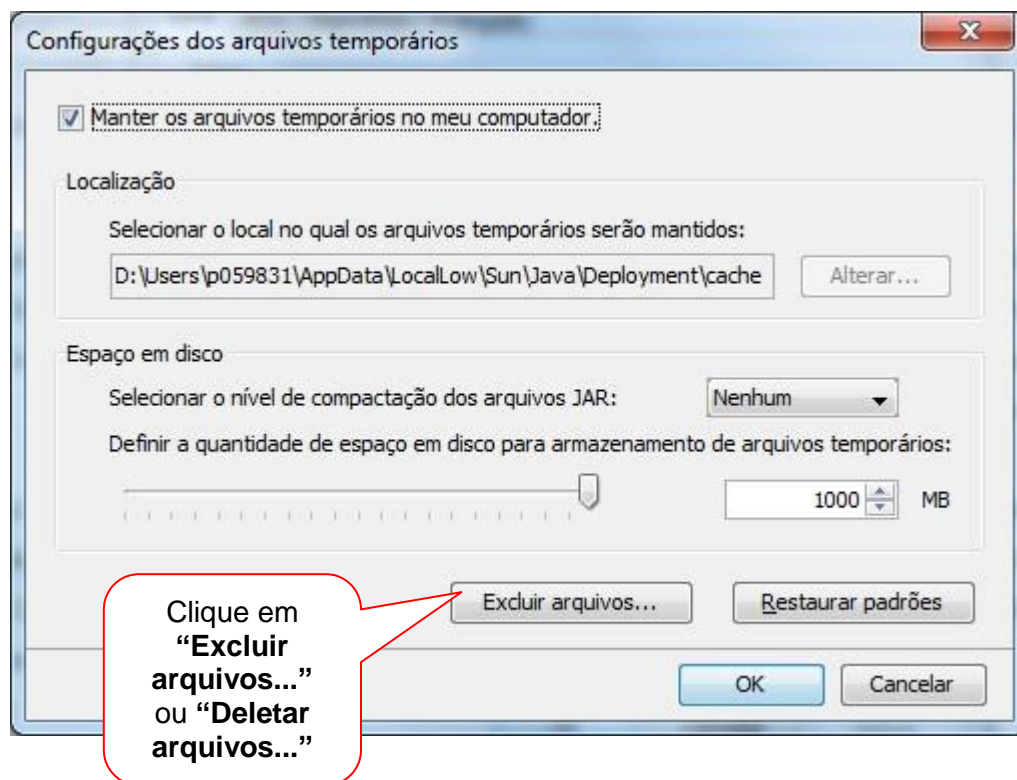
Configurações dos arquivos temporários

Manter os arquivos temporários no meu computador.

Localização

Selecionar o local no qual os arquivos temporários serão mantidos:

D:\Users\p059831\AppData\LocalLow\Sun\Java\Deployment\cache

Alterar...

Espaço em disco

Selecionar o nível de compactação dos arquivos JAR:

Nenhum

Definir a quantidade de espaço em disco para armazenamento de arquivos temporários:

1000

MB

Excluir arquivos...

Restaurar padrões

OK

Cancelar

Clique em **"Excluir arquivos..."** ou **"Deletar arquivos..."**